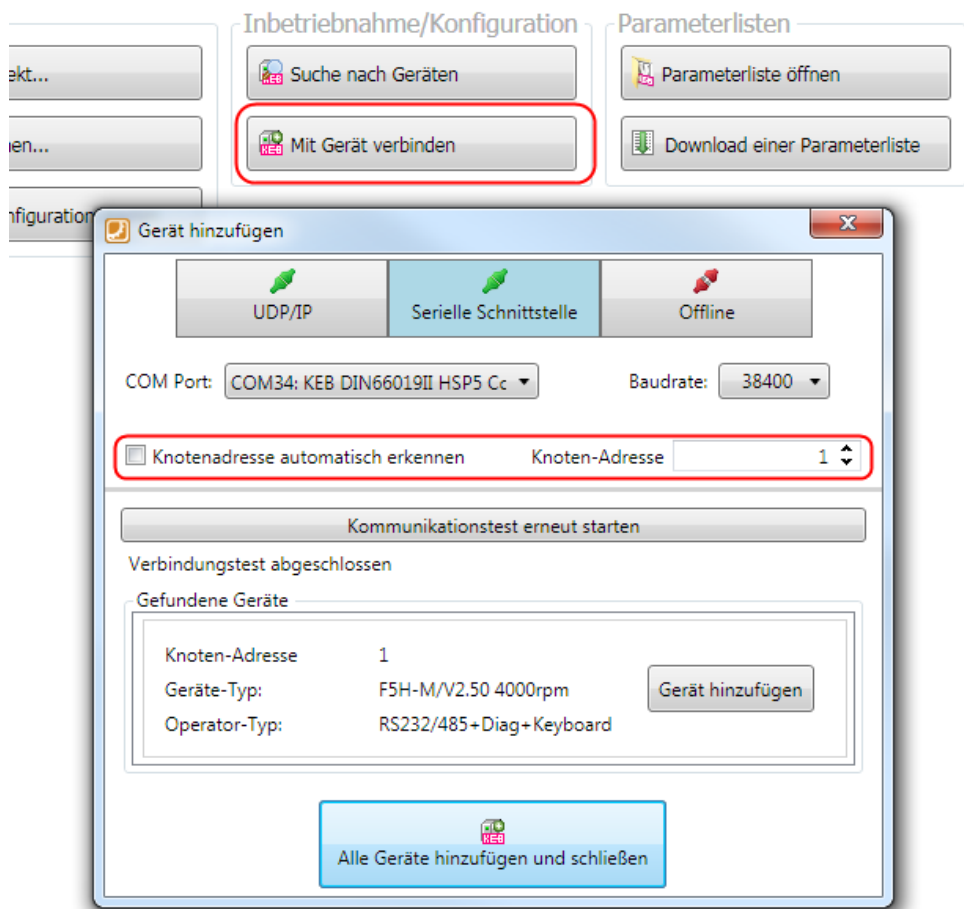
ekt...

hen...

nfiguration

Inbetriebnahme/Konfiguration

Suche nach Geräten

Mit Gerät verbinden

Parameterlisten

Parameterliste öffnen

Download einer Parameterliste

Gerät hinzufügen

UDP/IP

Serielle Schnittstelle

Offline

COM Port: COM34: KEB DIN66019II HSP5 Cc

Baudrate: 38400

Knotenadresse automatisch erkennen

Knoten-Adresse 1

Kommunikationstest erneut starten

Verbindungstest abgeschlossen

Gefundene Geräte

| | |
|---|---|
| Knoten-Adresse | 1 |
| Geräte-Typ: | F5H-M/V2.50 4000rpm |
| Operator-Typ: | RS232/485+Diag+Keyboard |

Gerät hinzufügen

KEB

Alle Geräte hinzufügen und schließen